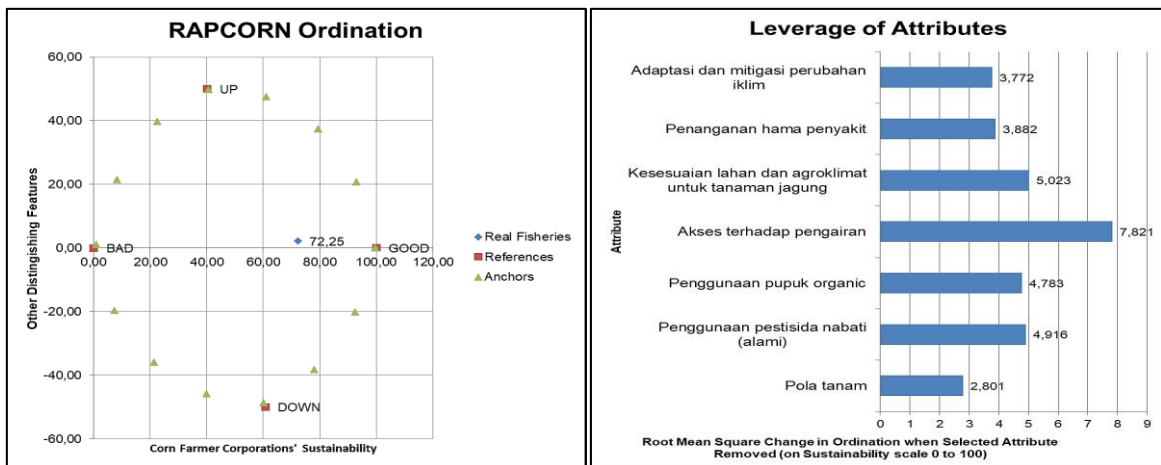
RAPCORN Ordination

60,00
40,00
20,00
0,00
-20,00
-40,00
-60,00

0,00 20,00 40,00 60,00 80,00 100,00 120,00

Other Distingishing Features

Corn Farmer Corporations' Sustainability

UP
BAD
72,25
GOOD
DOWN

Real Fisheries
References
Anchors

Leverage of Attributes

Attribute

Adaptasi dan mitigasi perubahan iklim 3,772
Penanganan hama penyakit 3,882
Kesesuaian lahan dan agroklimat untuk tanaman jagung 5,023
Akses terhadap pengairan 7,821
Penggunaan pupuk organic 4,783
Penggunaan pestisida nabati (alami) 4,916
Pola tanam 2,801

0 1 2 3 4 5 6 7 8 9

Root Mean Square Change in Ordination when Selected Attribute Removed (on Sustainability scale 0 to 100)